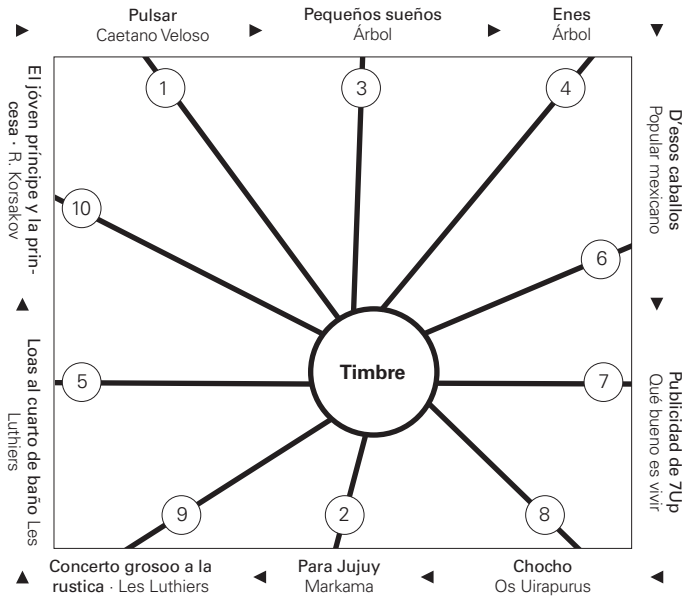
Pulsar
Caetano Veloso

Pequeños sueños
Árbol

Enes
Árbol

D'esos caballos
Popular mexicano

Publicidad de 7Up
Qué bueno es vivir

Chocho
Os Uirapurus

Para Jujuy
Markama

Concerto grosoo a la rustica · Les Luthiers

Loas al cuarto de baño Les Luthiers

El jóven príncipe y la princesa · R. Korsakov

1

3

4

10

6

5

Timbre

7

9

2

8